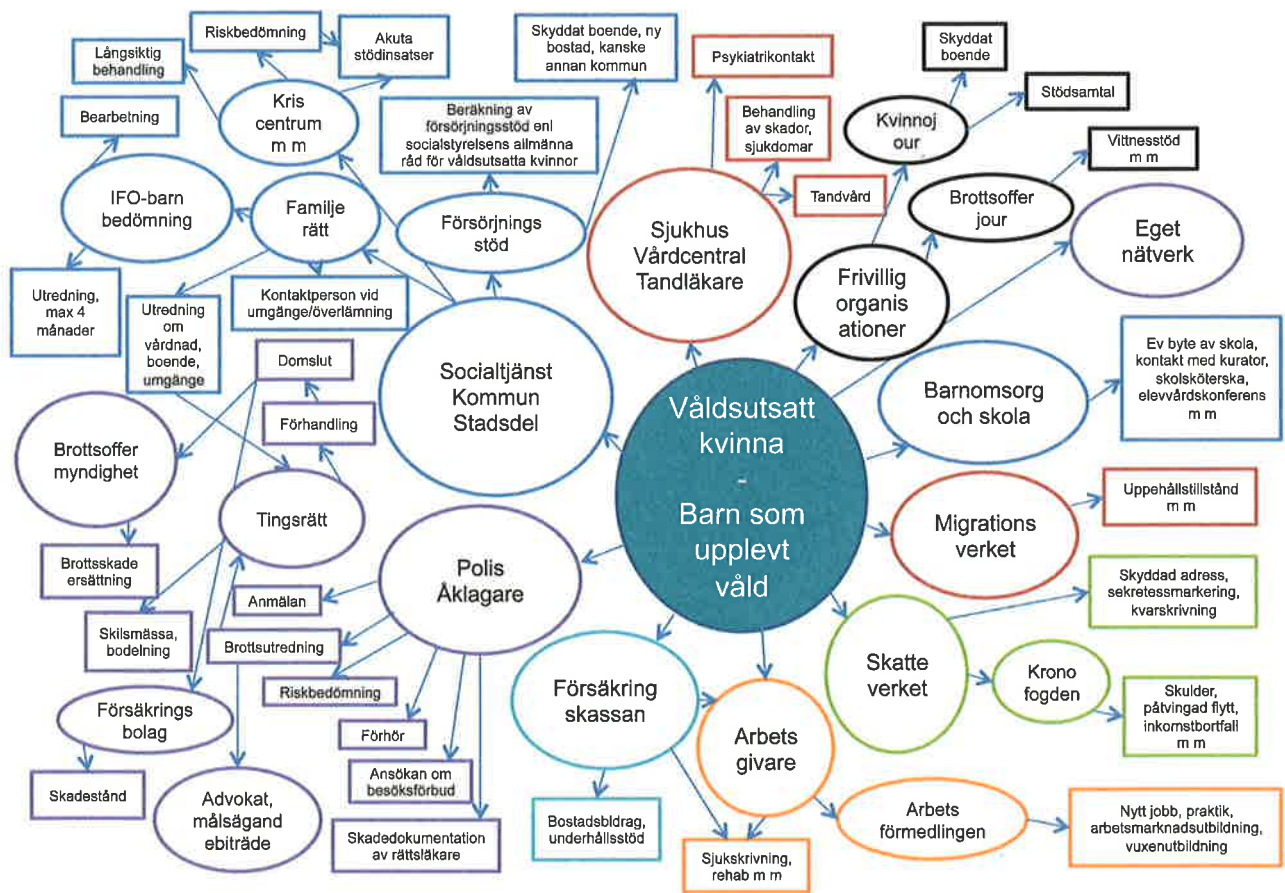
Våldsutsatt kvinna - Barn som upplevt våld

Socialtjänst Kommun Stadsdel

Kris centrum m m

Riskbedömning

Akuta stödinsatser

Långsiktig behandling

Bearbetning

IFO-barn bedömning

Utredning, max 4 månader

Familje rätt

Utredning om vårdnad, boende, umgänge

Kontaktperson vid umgänge/överlämning

Försörjnings stöd

Beräkning av försörjningsstöd enl socialstyrelsens allmänna råd för våldsutsatta kvinnor

Skyddat boende, ny bostad, kanske annan kommun

Sjukhus Vårdcentral Tandläkare

Psykiatrikontakt

Behandling av skador, sjukdomar

Tandvård

Kvinnoj our

Skyddat boende

Stödsamtal

Frivillig organis ationer

Brottsoffer jour

Vittnesstöd m m

Eget nätverk

Barnomsorg och skola

Ev byte av skola, kontakt med kurator, skolsköterska, elevvårdskonferens m m

Migrations verket

Uppehållstillstånd m m

Skatte verket

Skyddad adress, sekretessmarkering, kvarskrivning

Krono fogden

Skulder, påtvingad flytt, inkomstbortfall m m

Arbets givare

Arbets förmedlingen

Nytt jobb, praktik, arbetsmarknadsutbildning, vuxenutbildning

Försäkring skassan

Bostadsbidrag, underhållsstöd

Sjukskrivning, rehab m m

Polis Åklagare

Anmälan

Brottsutredning

Riskbedömning

Förhör

Ansökan om besöksförbud

Skadedokumentation av rättsläkare

Tingsrätt

Domslut

Förhandling

Brottsoffer myndighet

Brottsskade ersättning

Skilsmässa, bodelning

Försäkrings bolag

Skadestånd

Advokat, målsägand ebiträde